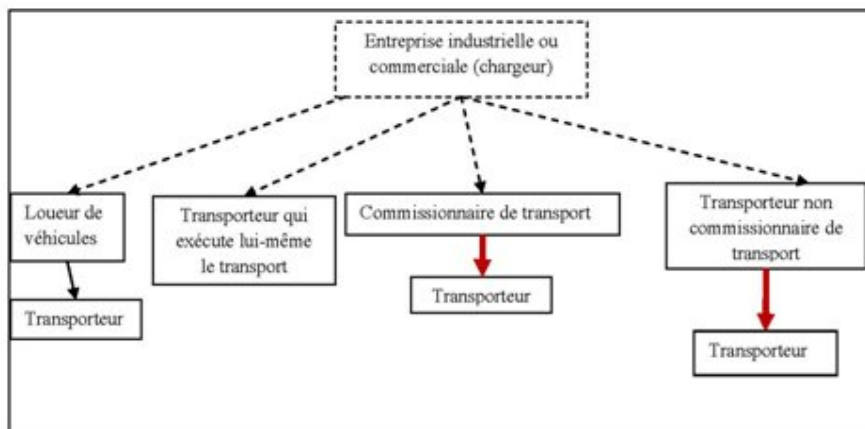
Entreprise industrielle ou commerciale (chargeur)

Loueur de véhicules

Transporteur

Transporteur qui exécute lui-même le transport

Commissionnaire de transport

Transporteur

Transporteur non commissionnaire de transport

Transporteur